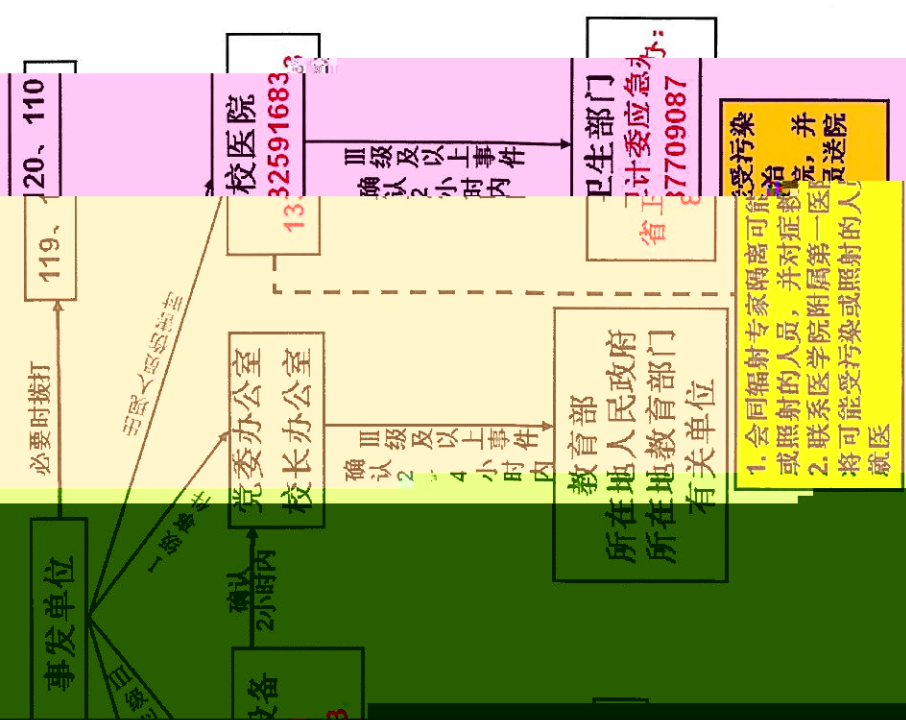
119、120、110

必要时拨打

事发单位

校医院

132591683

Ⅲ级及以上事件确认2小时内

卫生部门

省卫计委应急办：

87709087

受污染
治
院，并
送院

1. 会同辐射专家隔离可能受照射的人员，并对症救治
2. 联系医学院附属第一医院，将可能受污染或照射的人员送院就医

党委办公室
校长办公室

Ⅲ级及以上事件确认2小时内

教育部
所在地人民政府
所在地教育部门
有关单位

一般事件

确认2小时内

设备